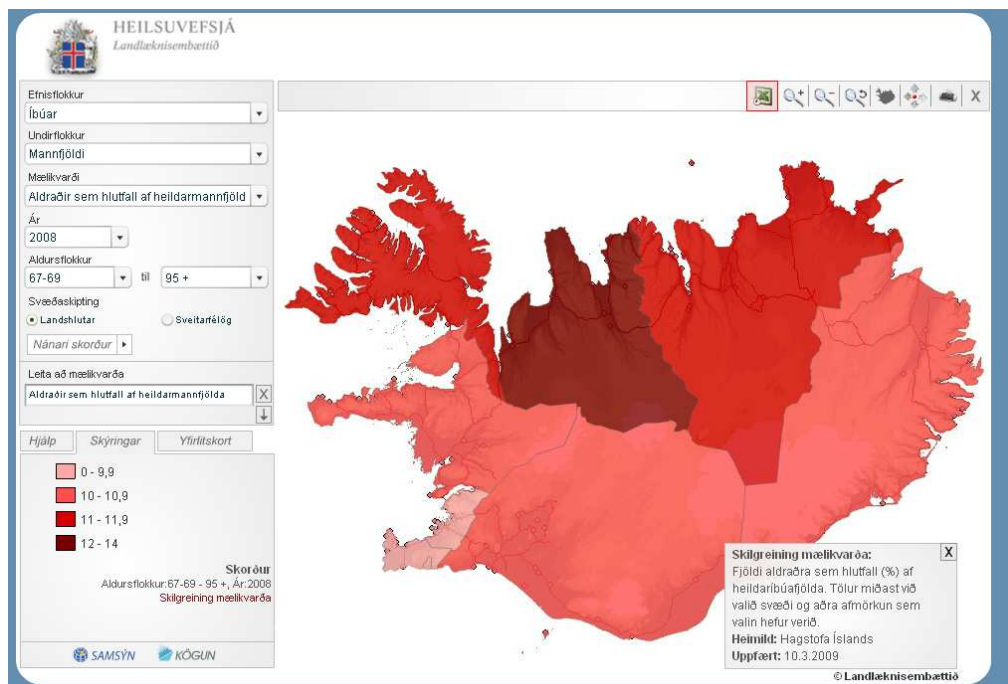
HEILSUVEFSJÁ
Landlæknisembættið

Efnisflokkur
Íbúar
Undirflokkur
Mannfjöldi
Mælikvarði
Aldraðir sem hlutfall af heildarmannfjöld
Ár
2008
Aldursflokkur
67-69 til 95 +
Svæðaskipting
Landshlutar
Sveitarfélög
Nánari skorður
Leita að mælikvarða
Aldraðir sem hlutfall af heildarmannfjölda
X

Hjálp Skýringar Yfirlitskort

0 - 9,9
10 - 10,9
11 - 11,9
12 - 14

Skorður
Aldursflokkur:67-69 - 95 +, Ár:2008
Skilgreining mælikvarða

SAMSÝN KÖGUN

X

Skilgreining mælikvarða:
Fjöldi aldraðra sem hlutfall (%) af heildaríbúafjölda. Tölur miðast við valið svæði og aðra afmörkun sem valin hefur verið.
Heimild: Hagstofa Íslands
Uppfært: 10.3.2009
X

© Landlæknisembættið